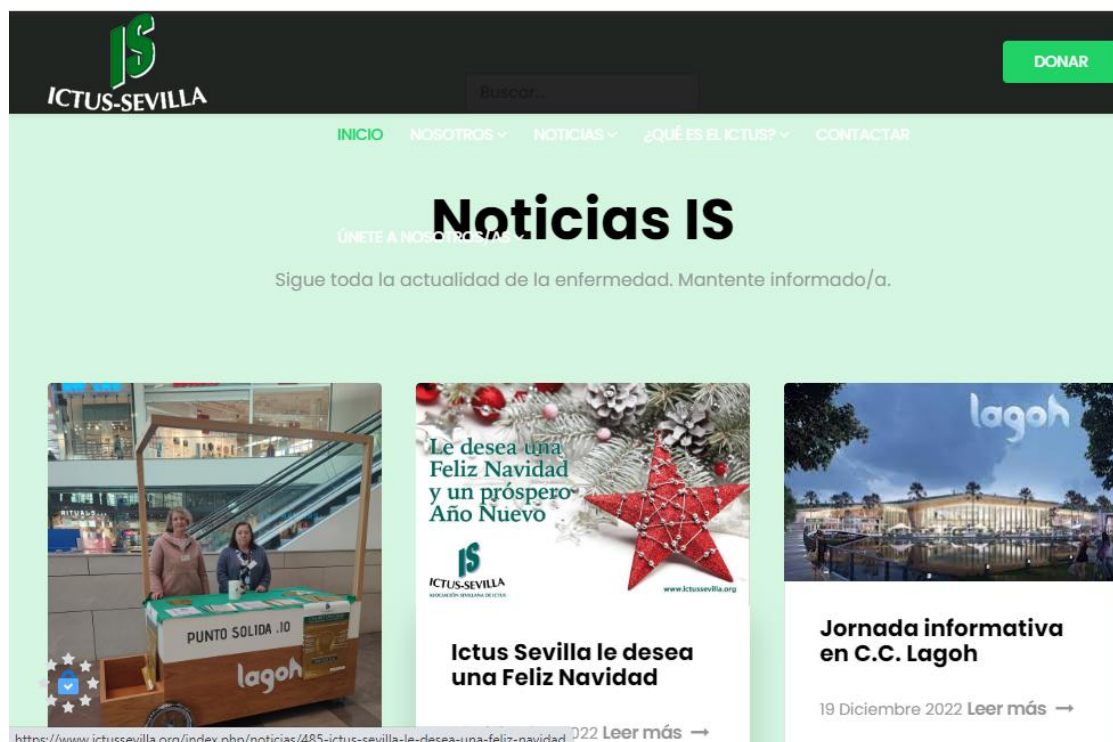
IS
ICTUS-SEVILLA

Buscar...

DONAR

INICIO NOSOTROS NOTICIAS ¿QUÉ ES EL ICTUS? CONTACTAR

ÚNETE A NOSOTROS/AS

Noticias IS

Sigue toda la actualidad de la enfermedad. Mantente informado/a.

PUNTO SOLIDA IO

lagoh

Le desea una Feliz Navidad y un próspero Año Nuevo

IS
ICTUS-SEVILLA

www.ictussevilla.org

Ictus Sevilla le desea una Feliz Navidad

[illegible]022 Leer más →

lagoh

Jornada informativa en C.C. Lagoh

19 Diciembre 2022 Leer más →

https://www.ictussevilla.org/index.php/noticias/485-ictus-sevilla-le-desea-una-feliz-navidad